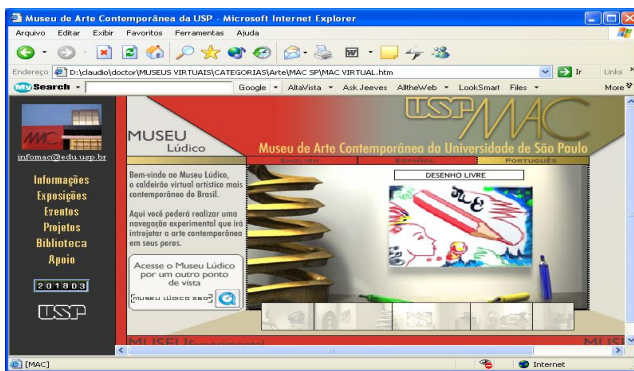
Museu de Arte Contemporânea da USP - Microsoft Internet Explorer

Arquivo Editar Exibir Favoritos Ferramentas Ajuda

Endereço D:\claudio\doctor\MUSEUS VIRTUAIS\CATEGORIAS\Arte\MAC SP\MAC VIRTUAL.htm

Ir

Links

Search

Google AltaVista Ask Jeeves AlltheWeb LookSmart Files

More

MAC

infomac@edu.usp.br

Informações
Exposições
Eventos
Projetos
Biblioteca
Apoio

201803

USP

MUSEU
Lúdico

USP MAC

Museu de Arte Contemporânea da Universidade de São Paulo

ENGLISH ESPAÑOL PORTUGUÊS

Bem-vindo ao Museu Lúdico, o caldeirão virtual artístico mais contemporâneo do Brasil.

Aqui você poderá realizar uma navegação experimental que irá introjetar a arte contemporânea em seus poros.

Acesse o Museu Lúdico por um outro ponto de vista

MUSEU LÚDICO 360°

DESENHO LIVRE

MUSEU Experimental

MUSE

[MAC]

Internet